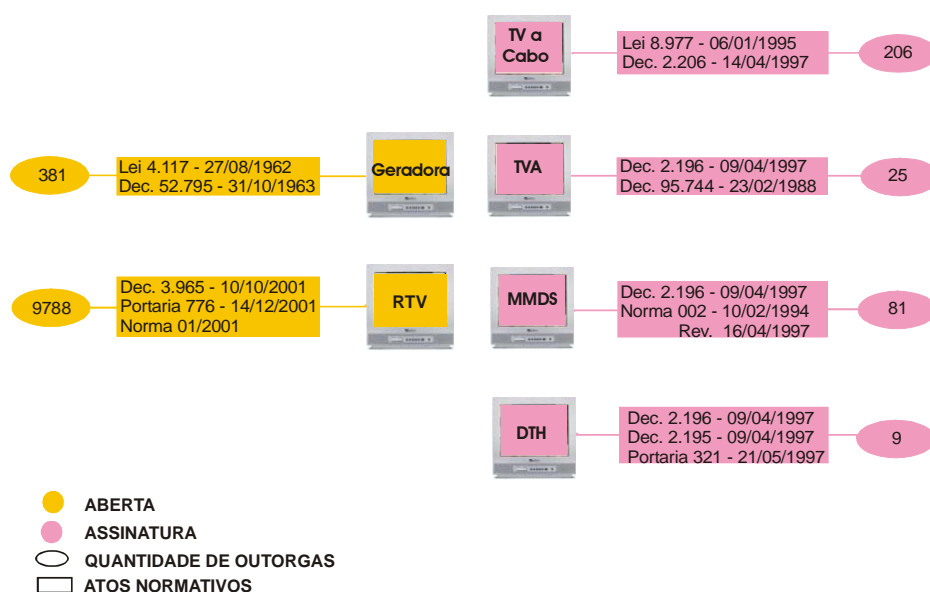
TV a Cabo

Lei 8.977 - 06/01/1995
Dec. 2.206 - 14/04/1997

206

381

Lei 4.117 - 27/08/1962
Dec. 52.795 - 31/10/1963

Geradora

TVA

Dec. 2.196 - 09/04/1997
Dec. 95.744 - 23/02/1988

25

9788

Dec. 3.965 - 10/10/2001
Portaria 776 - 14/12/2001
Norma 01/2001

RTV

MMDS

Dec. 2.196 - 09/04/1997
Norma 002 - 10/02/1994
Rev. 16/04/1997

81

DTH

Dec. 2.196 - 09/04/1997
Dec. 2.195 - 09/04/1997
Portaria 321 - 21/05/1997

9

ABERTA
ASSINATURA
QUANTIDADE DE OUTORGAS
ATOS NORMATIVOS